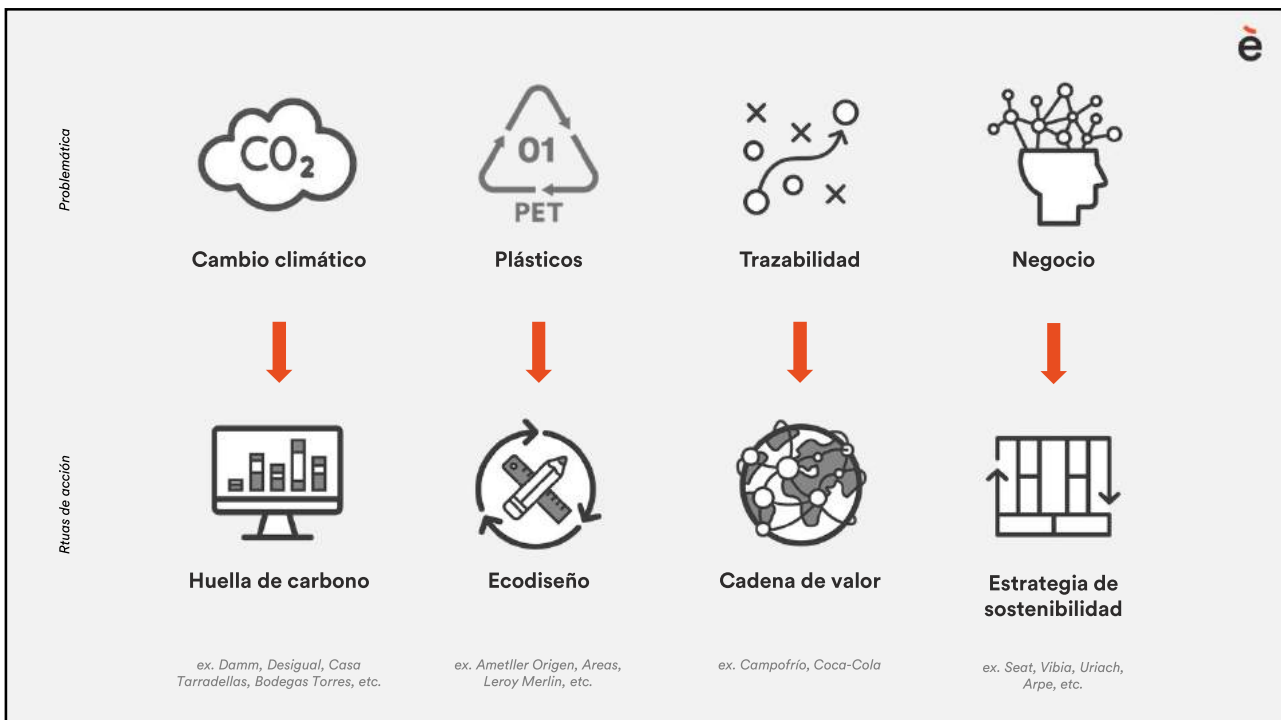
è

Problemática

$CO_2$

Cambio climático

01
PET

Plásticos

Trazabilidad

Negocio

Rtuas de acción

Huella de carbono

Ecodiseño

Cadena de valor

Estrategia de sostenibilidad

ex. Damm, Desigual, Casa Tarradellas, Bodegas Torres, etc.

ex. Ametller Origen, Areas, Leroy Merlin, etc.

ex. Campofrío, Coca-Cola

ex. Seat, Vibia, Uriach, Arpe, etc.